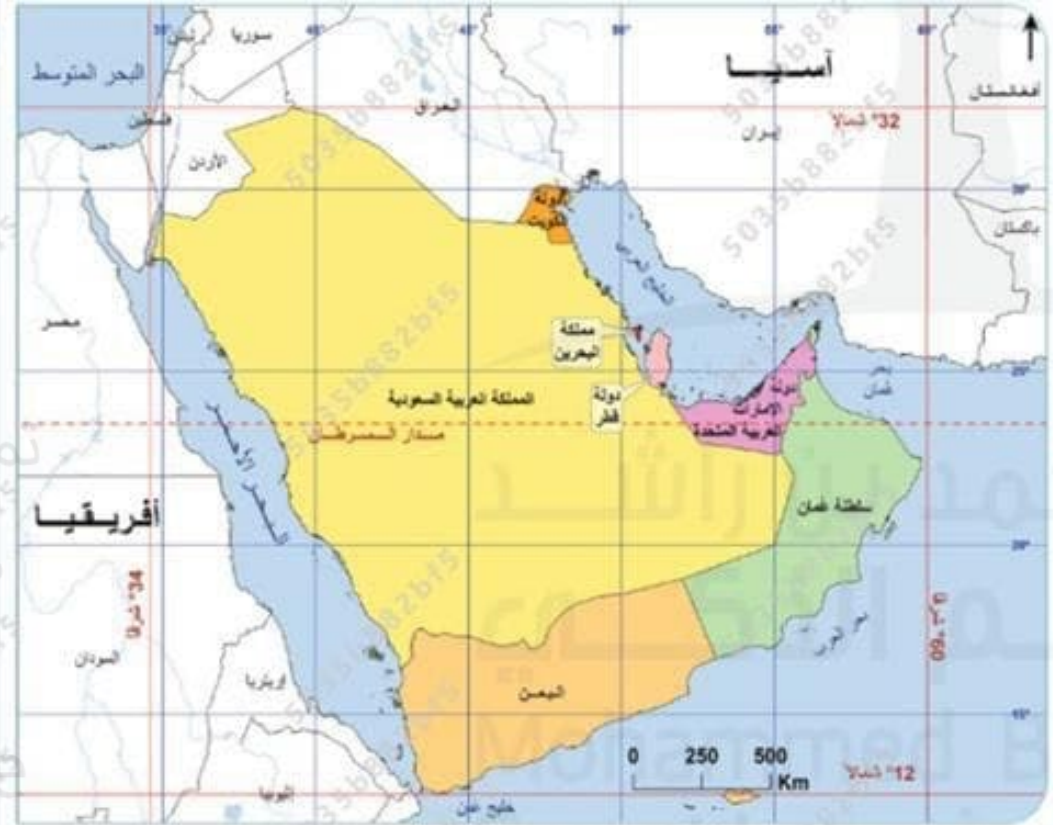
آسيا

البحر المتوسط

سوريا

لبنان

فلسطين

العراق

إيران

أفغانستان

°32 شمالا

الأردن

دولة الكويت

باكستان

مصر

مملكة البحرين

دولة قطر

المملكة العربية السعودية

مدار السرطان

دولة الإمارات العربية المتحدة

بحر عمان

سلطنة عُمان

أفريقيا

°34 شرقا

°60 شرقا

السودان

إريتريا

اليمن

بحر العرب

خليج عدن

إثيوبيا

°12 شمالا

0 250 500 Km